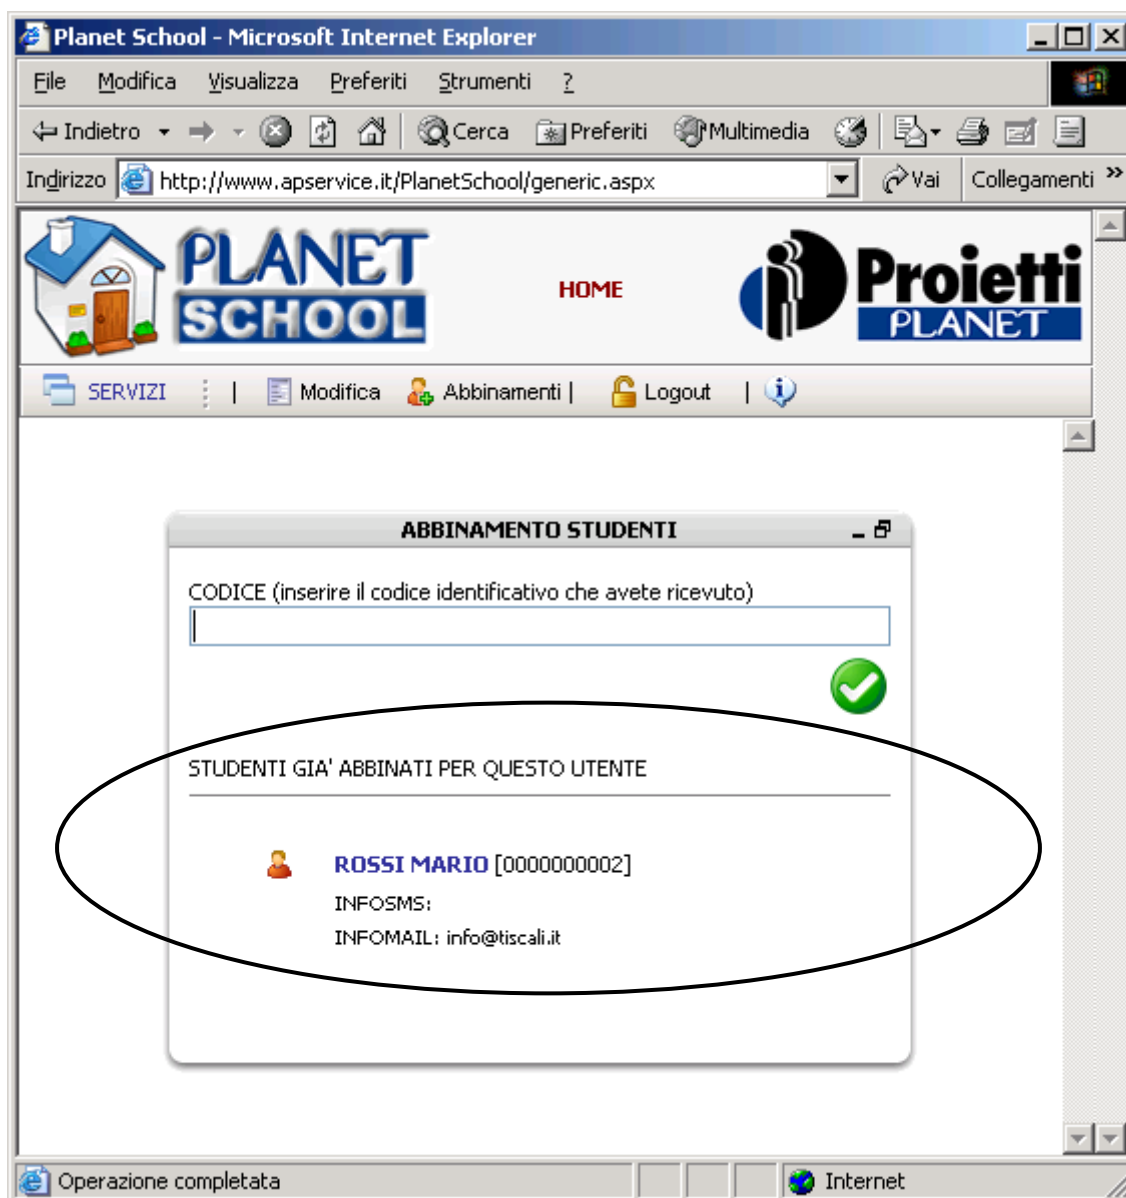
Planet School - Microsoft Internet Explorer

File Modifica Visualizza Preferiti Strumenti ?

Indietro Cerca Preferiti Multimedia

Indirizzo http://www.apservice.it/PlanetSchool/generic.aspx Vai Collegamenti »

PLANET SCHOOL

HOME

Proietti PLANET

SERVIZI | Modifica Abbinamenti | Logout |

ABBINAMENTO STUDENTI

CODICE (inserire il codice identificativo che avete ricevuto)

STUDENTI GIA' ABBINATI PER QUESTO UTENTE

ROSSI MARIO [0000000002]

INFOSMS:

INFOMAIL: info@tiscali.it

Operazione completata

Internet